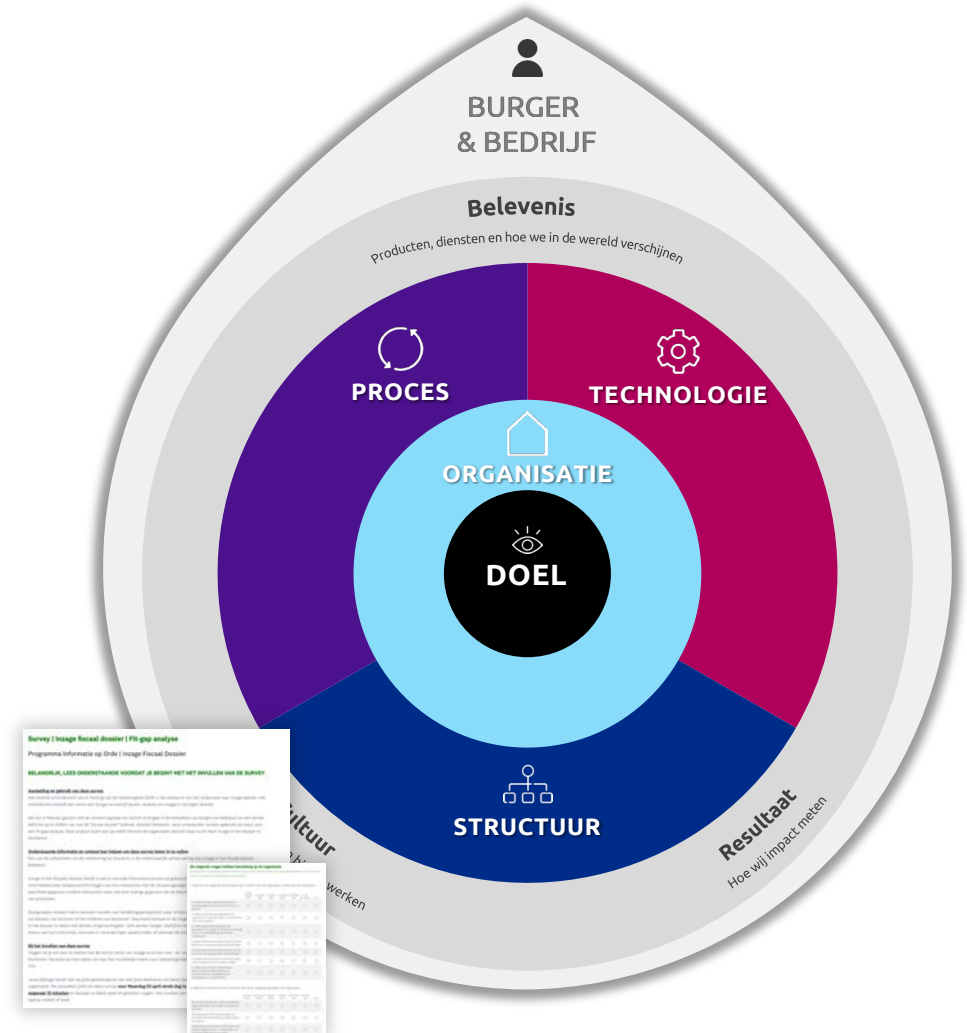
BURGER
& BEDRIJF

Belevenis

Producten, diensten en hoe we in de wereld verschijnen

PROCES

TECHNOLOGIE

ORGANISATIE

DOEL

STRUCTUUR

ultuur

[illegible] werken

Resultaat

Hoe wij impact meten

Survey | Inzage fiscaal dossier | Fit-gap analyse

Programma Informatie op Orde | Inzage Fiscaal Dossier

BELANGRIJK, LEES ONDERSTAANDE VOORDAT JE BEGINT MET HET INVULLEN VAN DE SURVEY

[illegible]